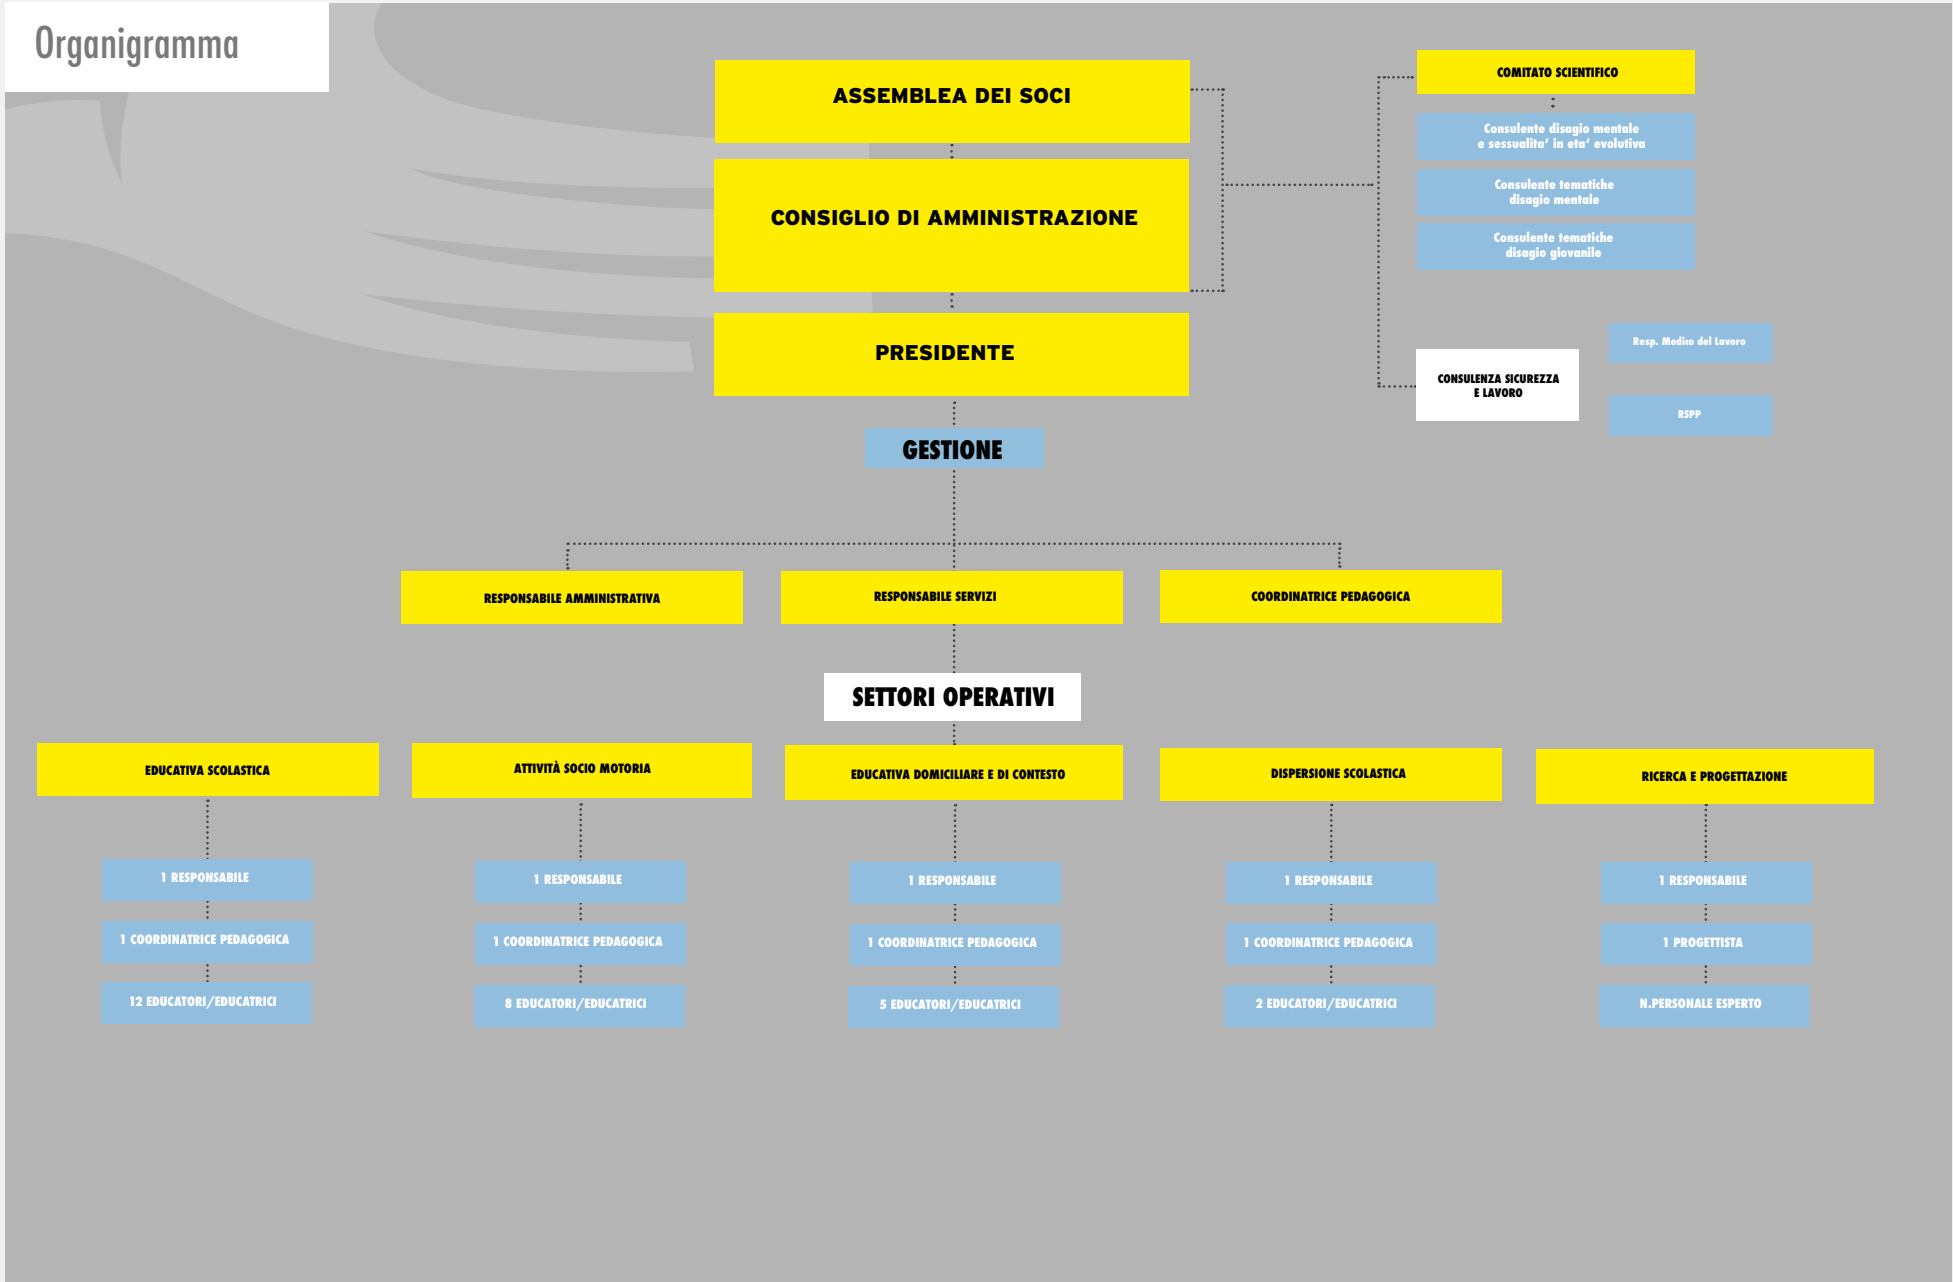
Organigramma

ASSEMBLEA DEI SOCI

CONSIGLIO DI AMMINISTRAZIONE

PRESIDENTE

COMITATO SCIENTIFICO

Consulente disagio mentale e sessualita' in eta' evolutiva

Consulente tematiche disagio mentale

Consulente tematiche disagio giovanile

CONSULENZA SICUREZZA E LAVORO

Resp. Medico del Lavoro

RSPP

GESTIONE

RESPONSABILE AMMINISTRATIVA

RESPONSABILE SERVIZI

COORDINATRICE PEDAGOGICA

SETTORI OPERATIVI

EDUCATIVA SCOLASTICA

1 RESPONSABILE

1 COORDINATRICE PEDAGOGICA

12 EDUCATORI/EDUCATRICI

ATTIVITÀ SOCIO MOTORIA

1 RESPONSABILE

1 COORDINATRICE PEDAGOGICA

8 EDUCATORI/EDUCATRICI

EDUCATIVA DOMICILIARE E DI CONTESTO

1 RESPONSABILE

1 COORDINATRICE PEDAGOGICA

5 EDUCATORI/EDUCATRICI

DISPERSIONE SCOLASTICA

1 RESPONSABILE

1 COORDINATRICE PEDAGOGICA

2 EDUCATORI/EDUCATRICI

RICERCA E PROGETTAZIONE

1 RESPONSABILE

1 PROGETTISTA

N.PERSONALE ESPERTO